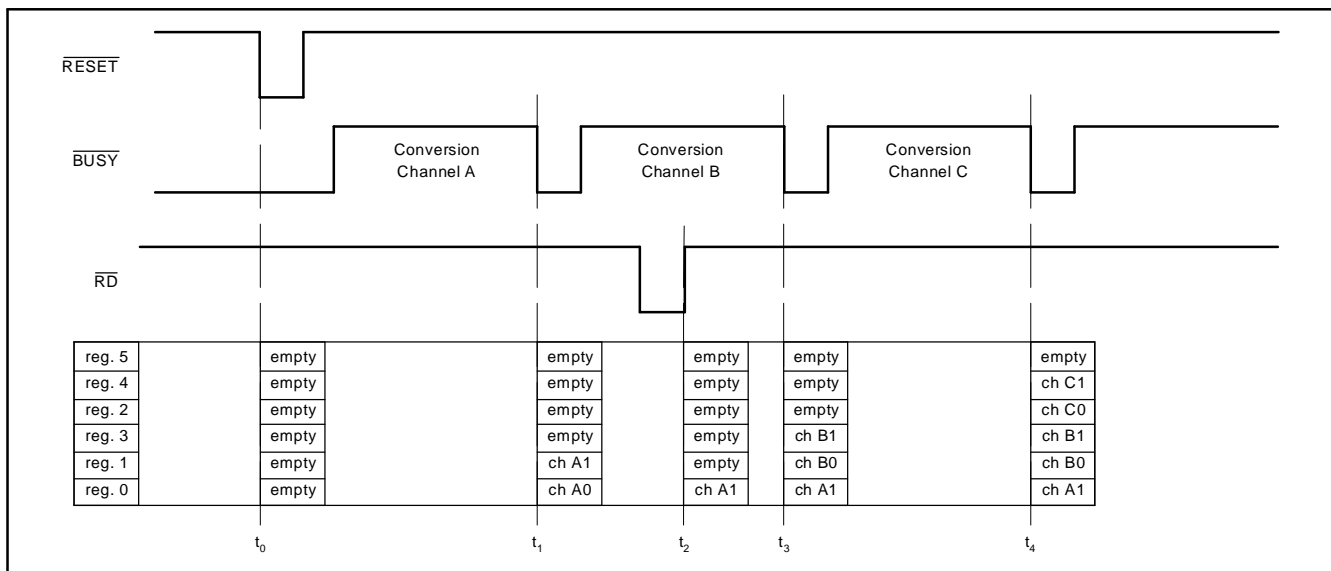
$\overline{RESET}$

$\overline{BUSY}$

Conversion Channel A

Conversion Channel B

Conversion Channel C

$\overline{RD}$

| reg. 5 | empty | empty | empty | empty | empty |
|---|---|---|---|---|---|
| reg. 4 | empty | empty | empty | empty | ch C1 |
| reg. 2 | empty | empty | empty | empty | ch C0 |
| reg. 3 | empty | empty | empty | ch B1 | ch B1 |
| reg. 1 | empty | ch A1 | empty | ch B0 | ch B0 |
| reg. 0 | empty | ch A0 | ch A1 | ch A1 | ch A1 |

$t_0$ $t_1$ $t_2$ $t_3$ $t_4$